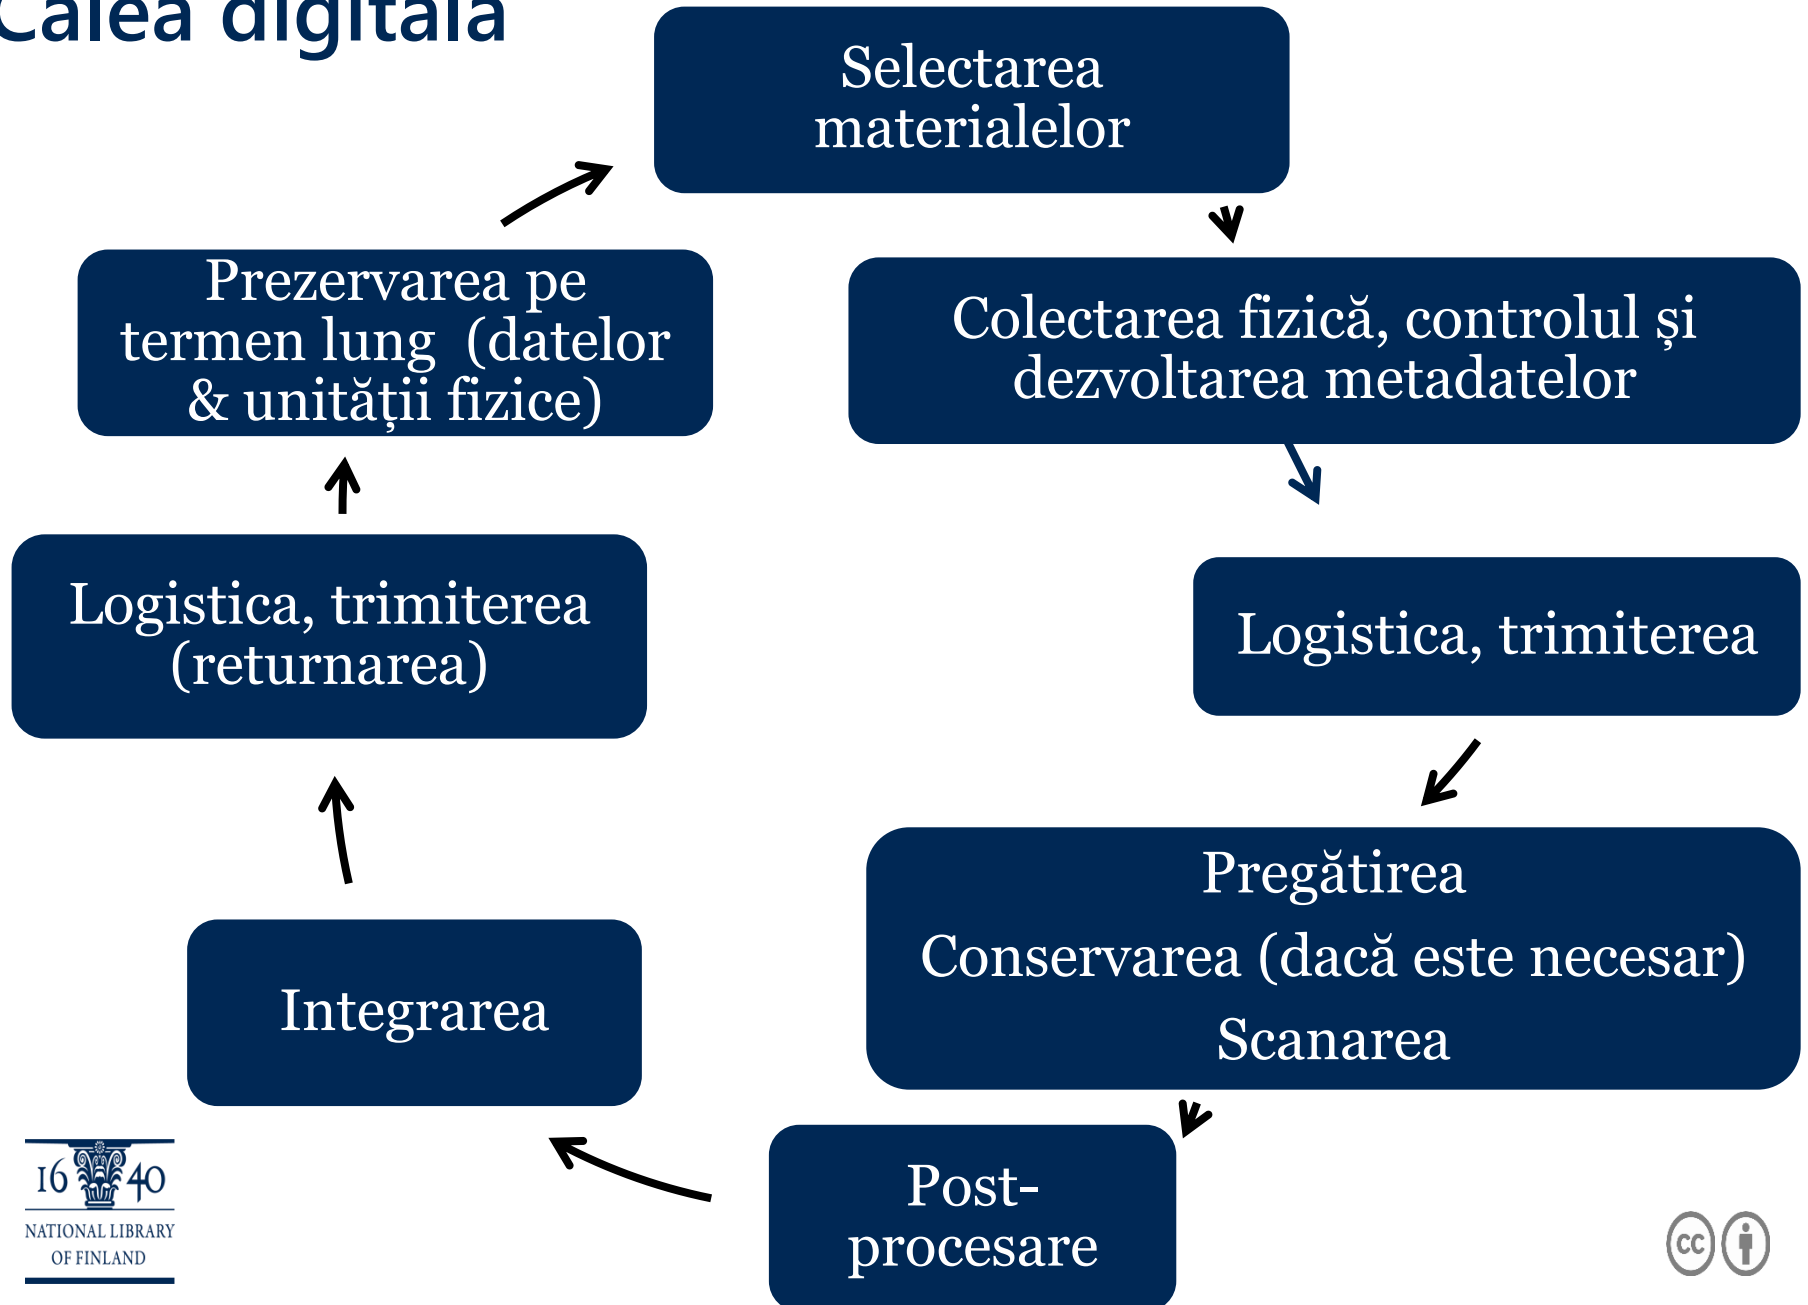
Calea digitală

Selectarea materialelor

Colectarea fizică, controlul și dezvoltarea metadatelor

Logistica, trimiterea

Pregătirea

Conservarea (dacă este necesar)

Scanarea

Post-procesare

Integrarea

Logistica, trimiterea (returnarea)

Prezervarea pe termen lung (datelor & unității fizice)

16 40
NATIONAL LIBRARY OF FINLAND

cc